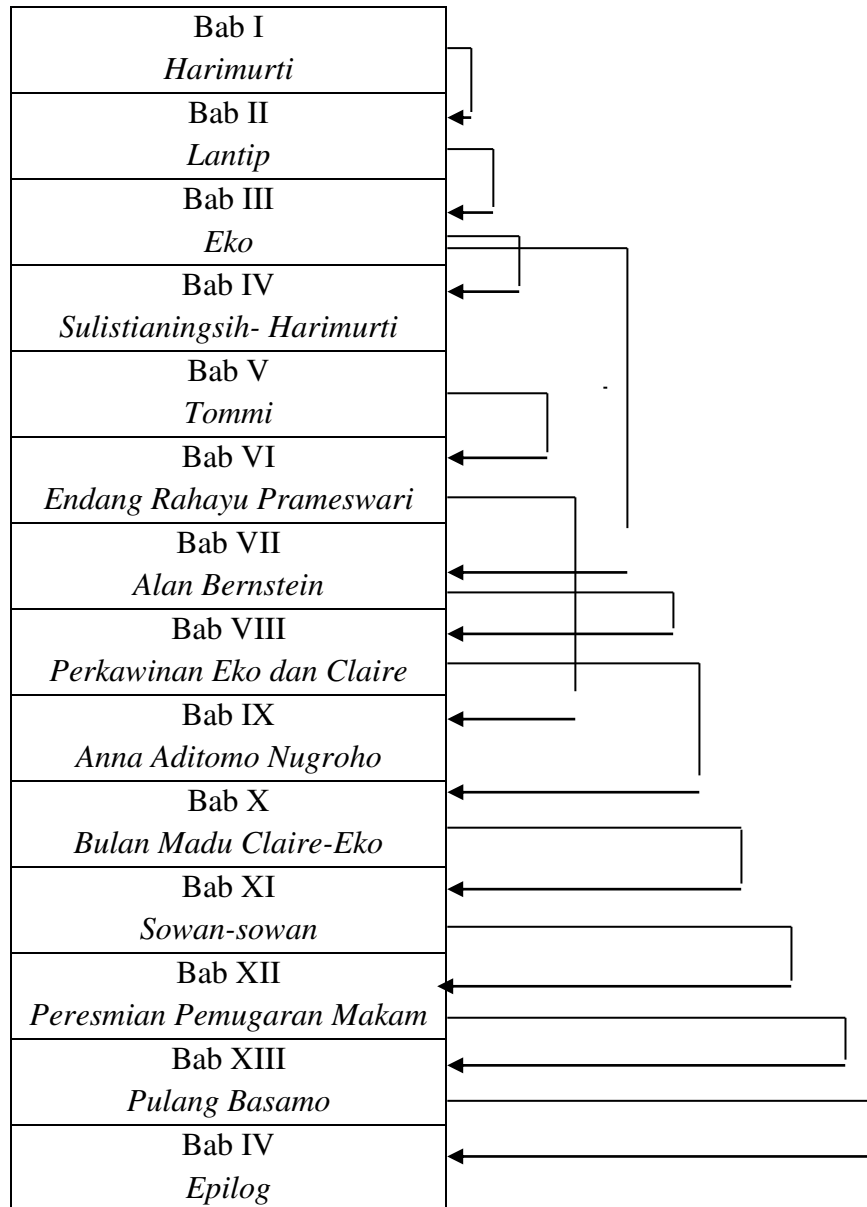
Bab I
*Harimurti*

Bab II
*Lantip*

Bab III
*Eko*

Bab IV
*Sulistianingsih- Harimurti*

Bab V
*Tommi*

Bab VI
*Endang Rahayu Prameswari*

Bab VII
*Alan Bernstein*

Bab VIII
*Perkawinan Eko dan Claire*

Bab IX
*Anna Aditomo Nugroho*

Bab X
*Bulan Madu Claire-Eko*

Bab XI
*Sowan-sowan*

Bab XII
*Peresmian Pemugaran Makam*

Bab XIII
*Pulang Basamo*

Bab IV
*Epilog*